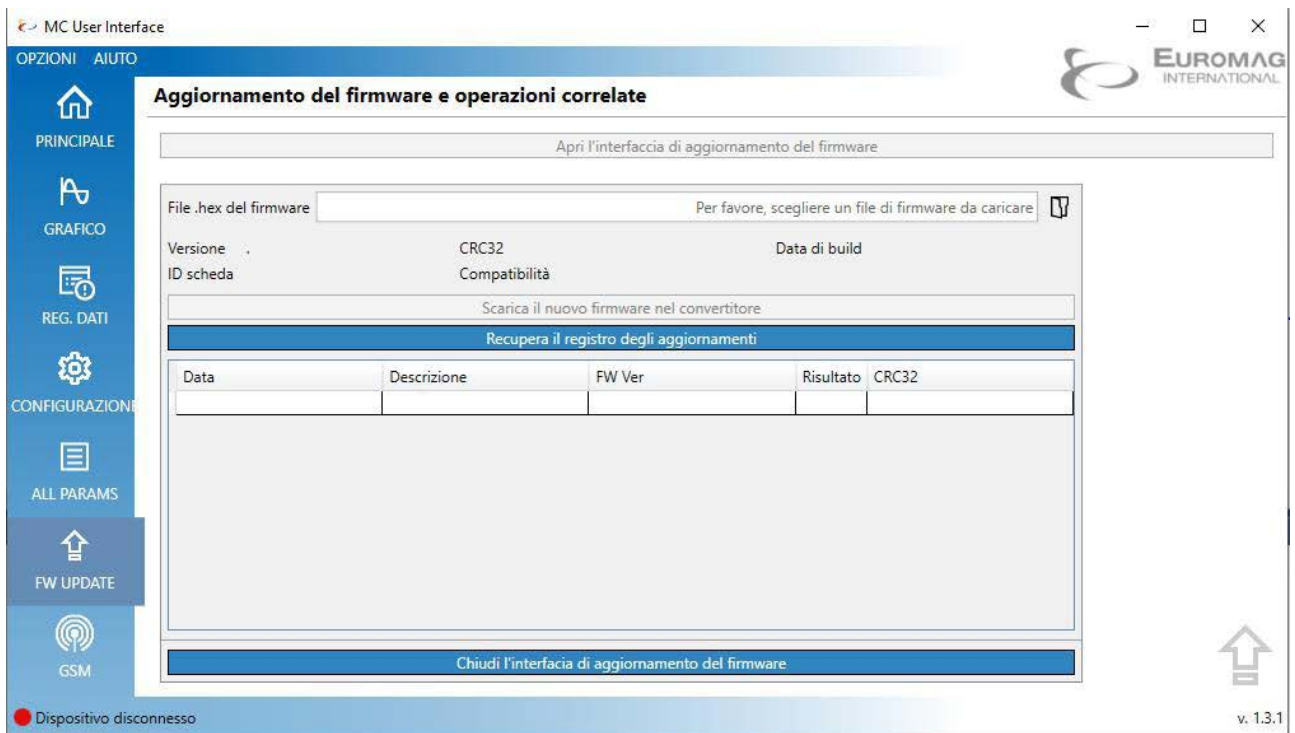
MC User Interface

OPZIONI AIUTO

EUROMAG INTERNATIONAL

PRINCIPALE

GRAFICO

REG. DATI

CONFIGURAZIONE

ALL PARAMS

FW UPDATE

GSM

Aggiornamento del firmware e operazioni correlate

Apri l'interfaccia di aggiornamento del firmware

File .hex del firmware Per favore, scegliere un file di firmware da caricare

Versione . CRC32 Data di build

ID scheda Compatibilità

Scarica il nuovo firmware nel convertitore

Recupera il registro degli aggiornamenti

| Data | Descrizione | FW Ver | Risultato | CRC32 |
|---|---|---|---|---|
| | | | | |

Chiudi l'interfacia di aggiornamento del firmware

Dispositivo disconnesso

v. 1.3.1